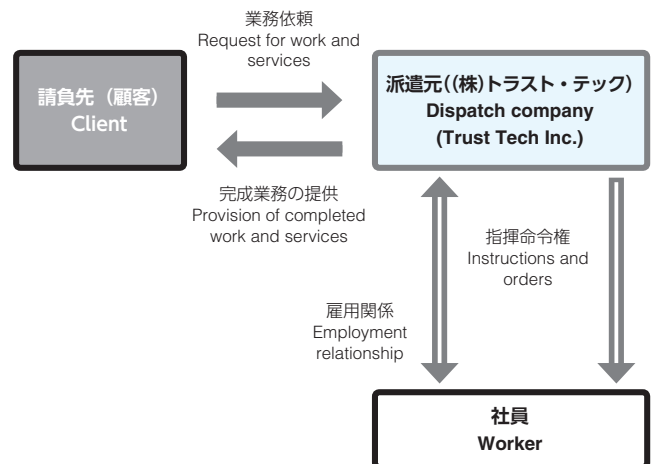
業務依頼
Request for work and services

請負先（顧客）
Client

派遣元((株)トラスト・テック)
Dispatch company
(Trust Tech Inc.)

完成業務の提供
Provision of completed work and services

指揮命令権
Instructions and orders

雇用関係
Employment relationship

社員
Worker